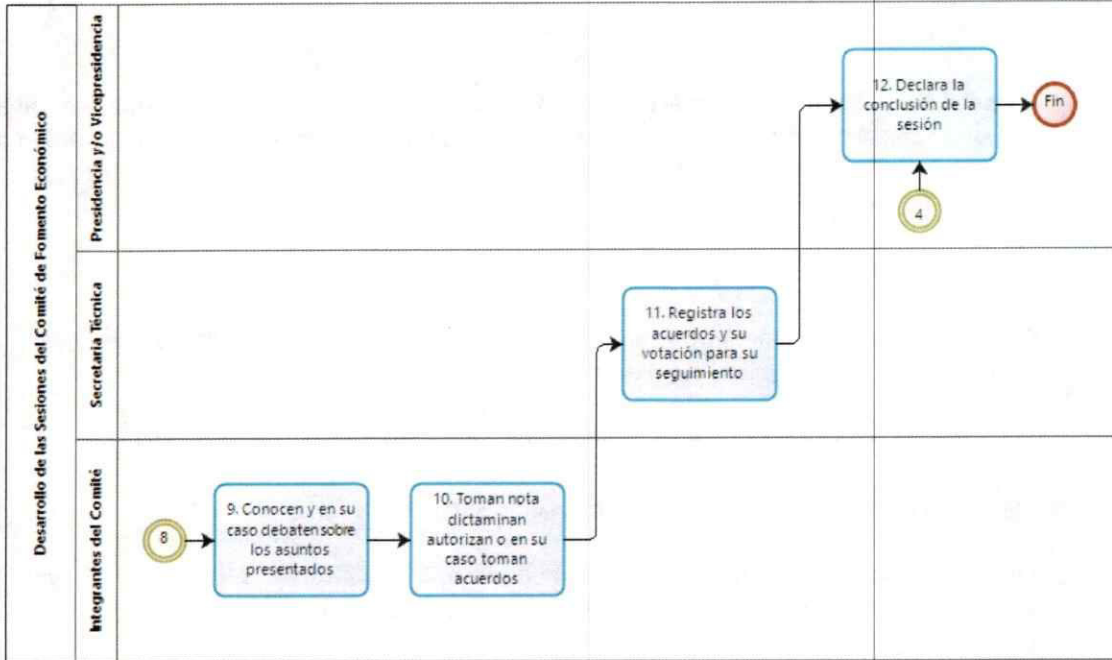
Desarrollo de las Sesiones del Comité de Fomento Económico

Presidencia y/o Vicepresidencia

12. Declara la conclusión de la sesión

Fin

4

Secretaria Técnica

11. Registra los acuerdos y su votación para su seguimiento

Integrantes del Comité

8

9. Conocen y en su caso debaten sobre los asuntos presentados

10. Toman nota dictaminan autorizan o en su caso toman acuerdos